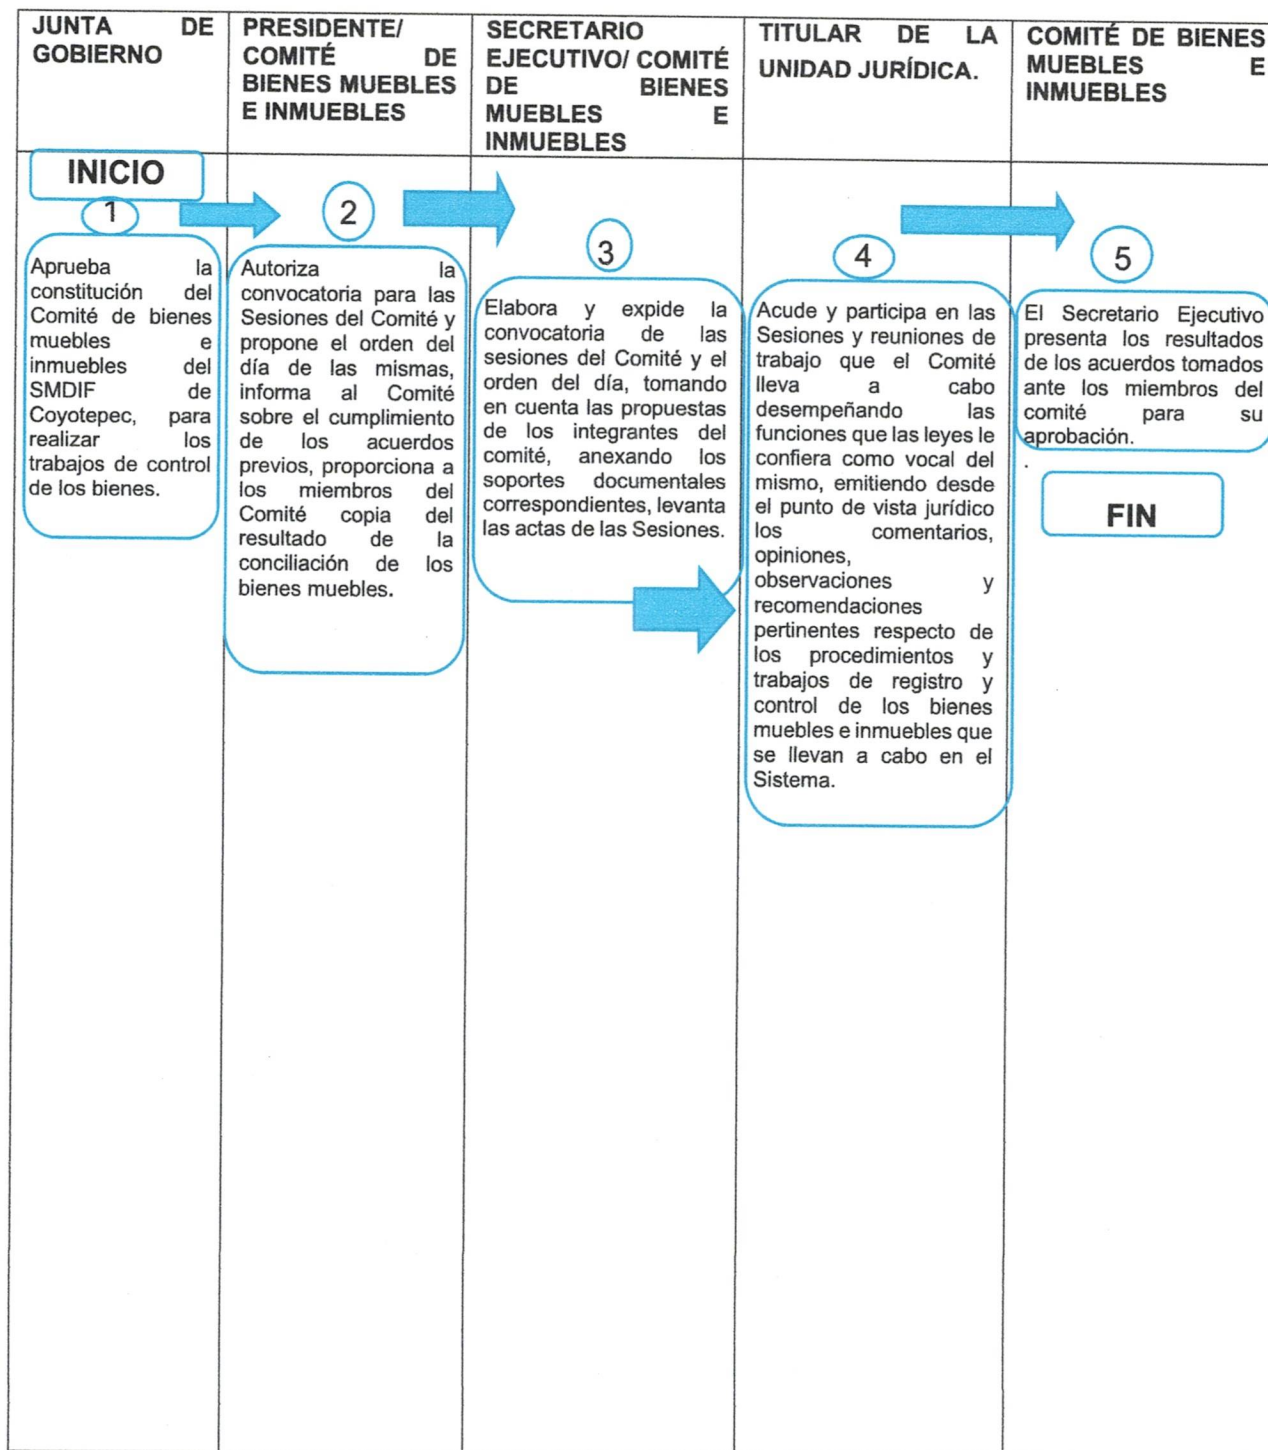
| JUNTA DE GOBIERNO | PRESIDENTE/ COMITÉ DE BIENES MUEBLES E INMUEBLES | SECRETARIO EJECUTIVO/ COMITÉ DE BIENES MUEBLES E INMUEBLES | TITULAR DE LA UNIDAD JURÍDICA. | COMITÉ DE BIENES MUEBLES E INMUEBLES |
|---|---|---|---|---|
| INICIO 1 Aprueba la constitución del Comité de bienes muebles e inmuebles del SMDIF de Coyotepec, para realizar los trabajos de control de los bienes. | 2 Autoriza la convocatoria para las Sesiones del Comité y propone el orden del día de las mismas, informa al Comité sobre el cumplimiento de los acuerdos previos, proporciona a los miembros del Comité copia del resultado de la conciliación de los bienes muebles. | 3 Elabora y expide la convocatoria de las sesiones del Comité y el orden del día, tomando en cuenta las propuestas de los integrantes del comité, anexando los soportes documentales correspondientes, levanta las actas de las Sesiones. | 4 Acude y participa en las Sesiones y reuniones de trabajo que el Comité lleva a cabo desempeñando las funciones que las leyes le confiera como vocal del mismo, emitiendo desde el punto de vista jurídico los comentarios, opiniones, observaciones y recomendaciones pertinentes respecto de los procedimientos y trabajos de registro y control de los bienes muebles e inmuebles que se llevan a cabo en el Sistema. | 5 El Secretario Ejecutivo presenta los resultados de los acuerdos tomados ante los miembros del comité para su aprobación. . FIN |